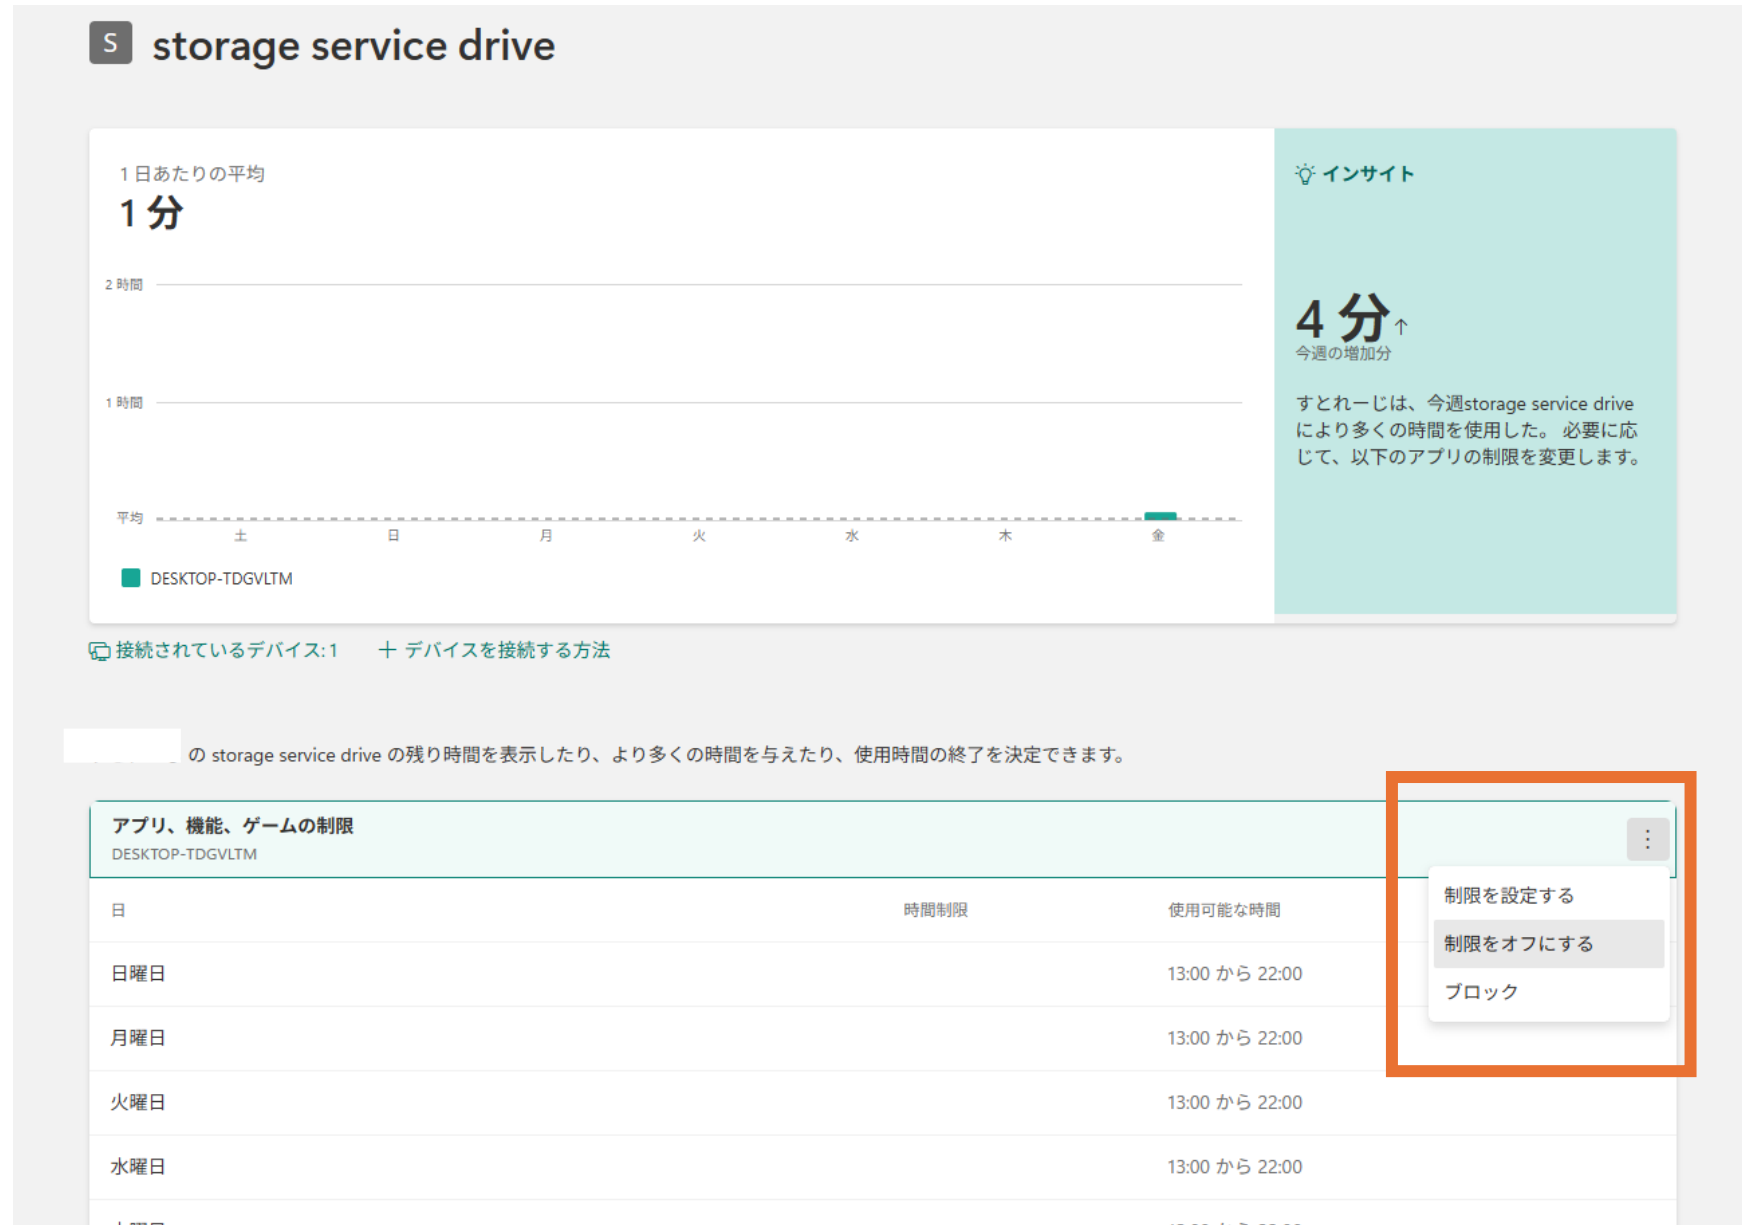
S storage service drive

1 日あたりの平均
1 分

2 時間
1 時間
平均
土 日 月 火 水 木 金

DESKTOP-TDGVLTM

インサイト

4 分↑
今週の増加分

すとれーじは、今週storage service driveにより多くの時間を使用した。 必要に応じて、以下のアプリの制限を変更します。

接続されているデバイス: 1   + デバイスを接続する方法

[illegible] の storage service drive の残り時間を表示したり、より多くの時間を与えたり、使用時間の終了を決定できます。

アプリ、機能、ゲームの制限
DESKTOP-TDGVLTM

| 日 | 時間制限 | 使用可能な時間 |
|---|---|---|
| 日曜日 | | 13:00 から 22:00 |
| 月曜日 | | 13:00 から 22:00 |
| 火曜日 | | 13:00 から 22:00 |
| 水曜日 | | 13:00 から 22:00 |

制限を設定する
制限をオフにする
ブロック